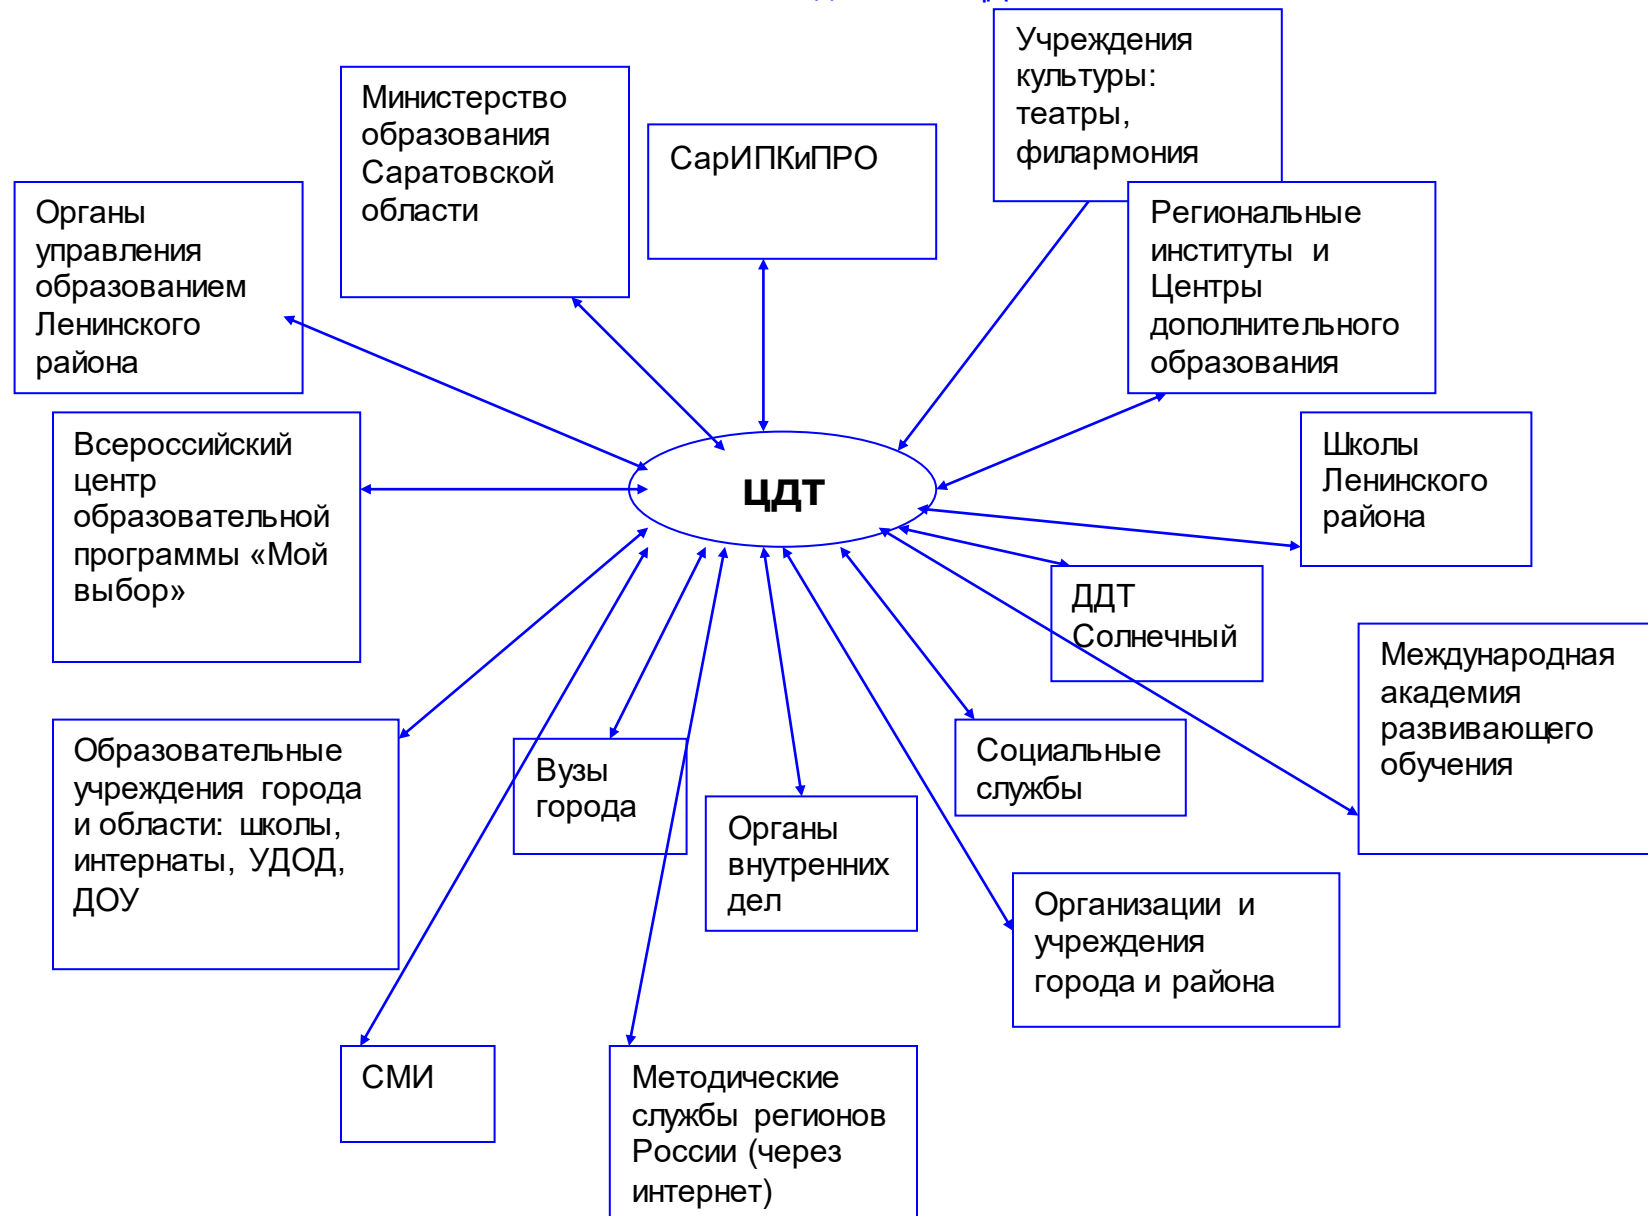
Учреждения культуры: театры, филармония

Министерство образования Саратовской области

СарИПКиПРО

Органы управления образованием Ленинского района

Региональные институты и Центры дополнительного образования

Всероссийский центр образовательной программы «Мой выбор»

ЦДТ

Школы Ленинского района

ДДТ Солнечный

Международная академия развивающего обучения

Образовательные учреждения города и области: школы, интернаты, УДОД, ДОУ

Вузы города

Социальные службы

Органы внутренних дел

Организации и учреждения города и района

СМИ

Методические службы регионов России (через интернет)